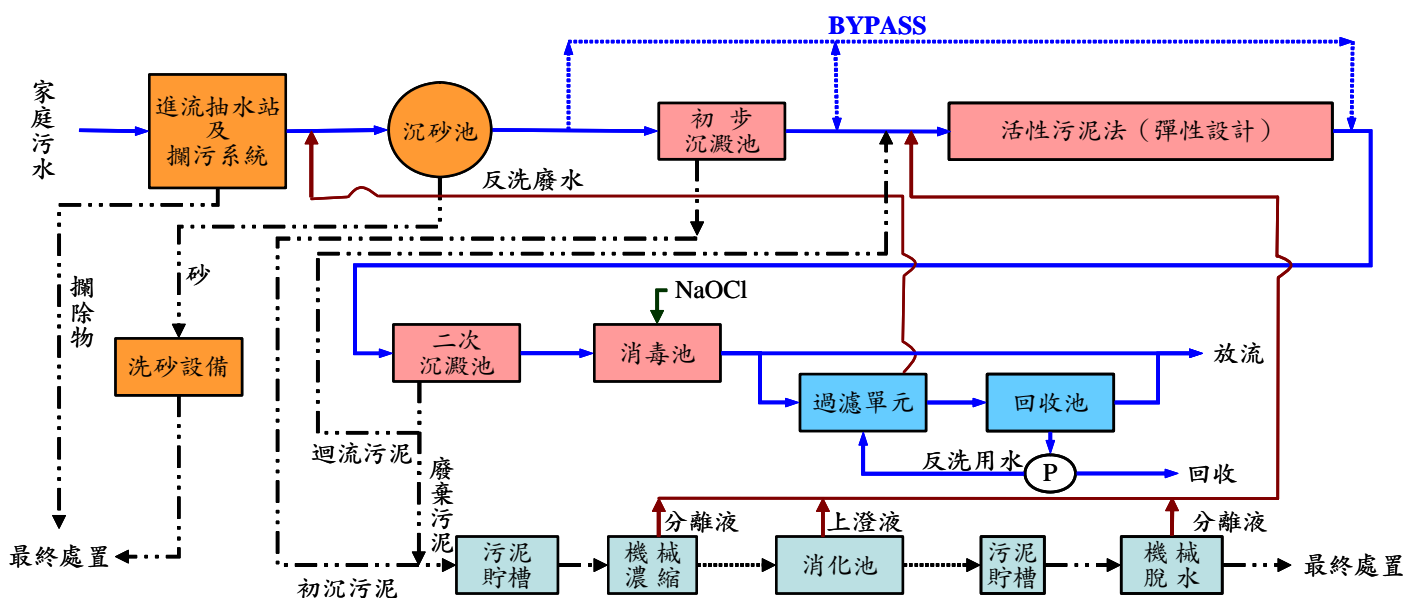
BYPASS

家庭污水

進流抽水站及攔污系統

沉砂池

初步沉澱池

活性污泥法（彈性設計）

反洗廢水

攔除物

砂

洗砂設備

NaOCl

二次沉澱池

消毒池

放流

過濾單元

回收池

反洗用水

P

回收

迴流污泥

廢棄污泥

最終處置

初沉污泥

污泥貯槽

機械濃縮

分離液

上澄液

消化池

污泥貯槽

分離液

機械脫水

最終處置